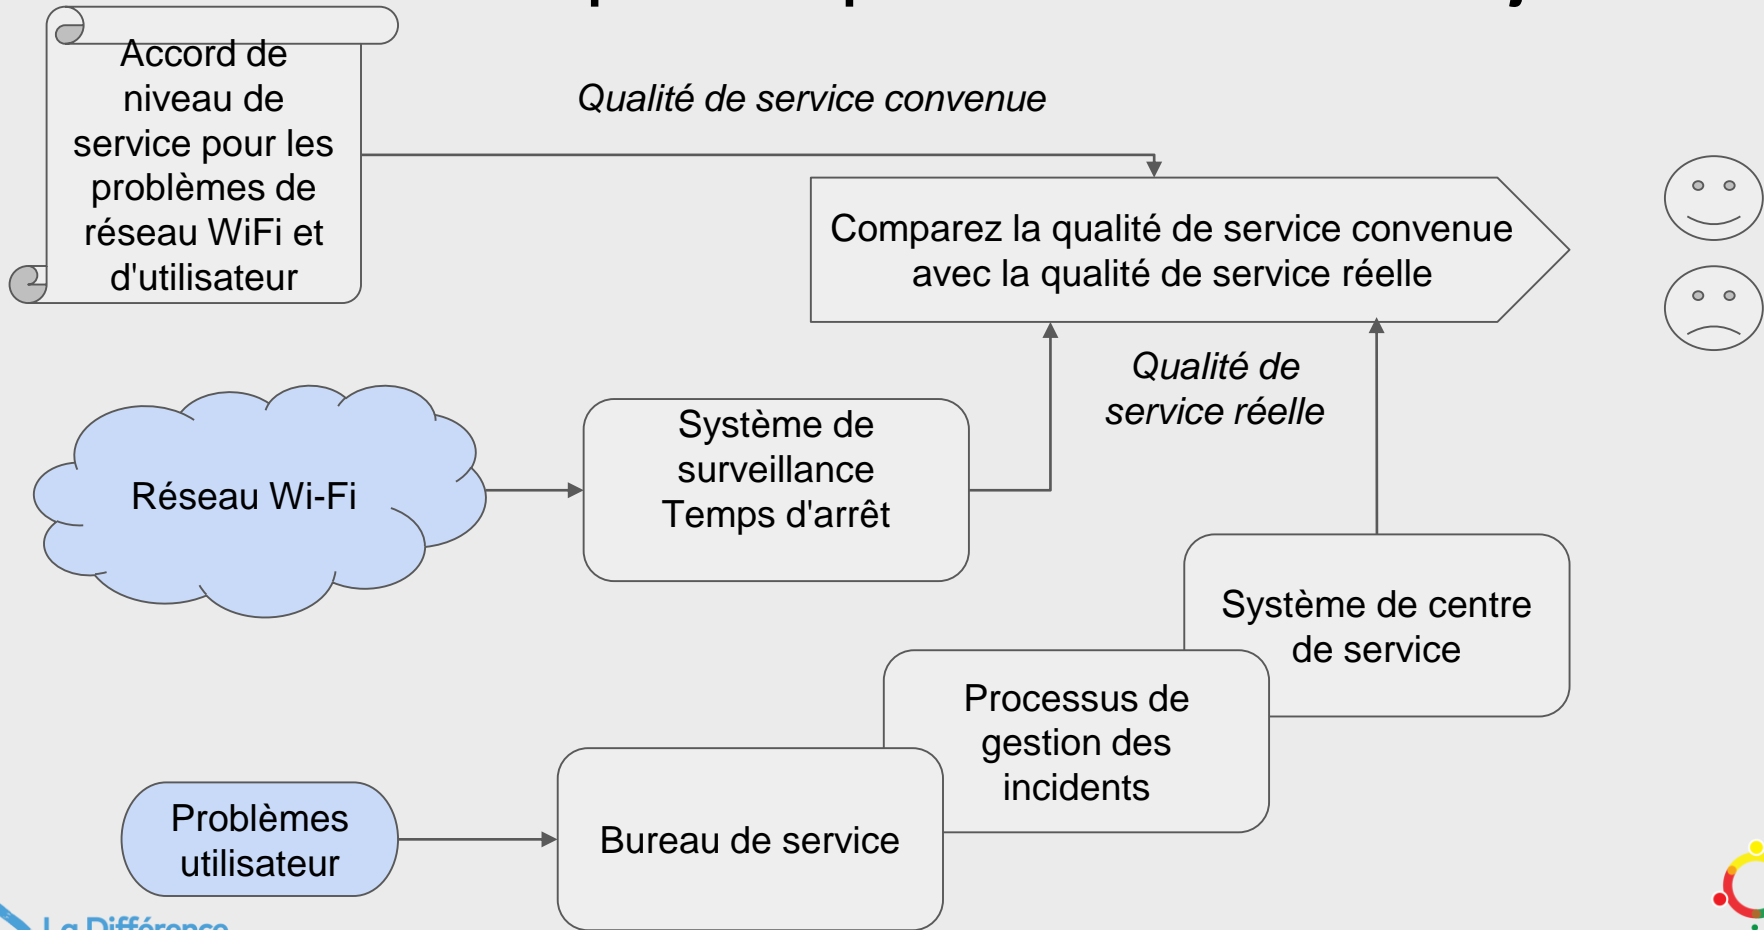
Accord de niveau de service pour les problèmes de réseau WiFi et d'utilisateur

*Qualité de service convenue*

Comparez la qualité de service convenue avec la qualité de service réelle

*Qualité de service réelle*

Réseau Wi-Fi

Système de surveillance Temps d'arrêt

Système de centre de service

Processus de gestion des incidents

Problèmes utilisateur

Bureau de service

La Différence